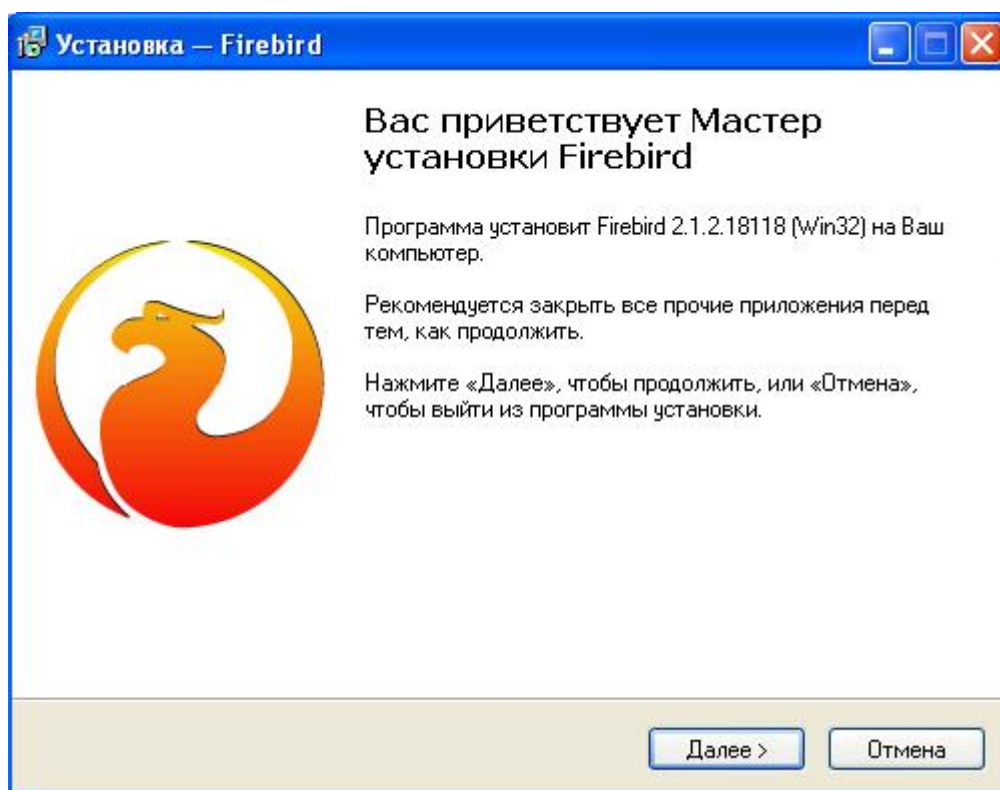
Установка — Firebird

Вас приветствует Мастер установки Firebird

Программа установит Firebird 2.1.2.18118 (Win32) на Ваш компьютер.

Рекомендуется закрыть все прочие приложения перед тем, как продолжить.

Нажмите «Далее», чтобы продолжить, или «Отмена», чтобы выйти из программы установки.

Далее >

Отмена